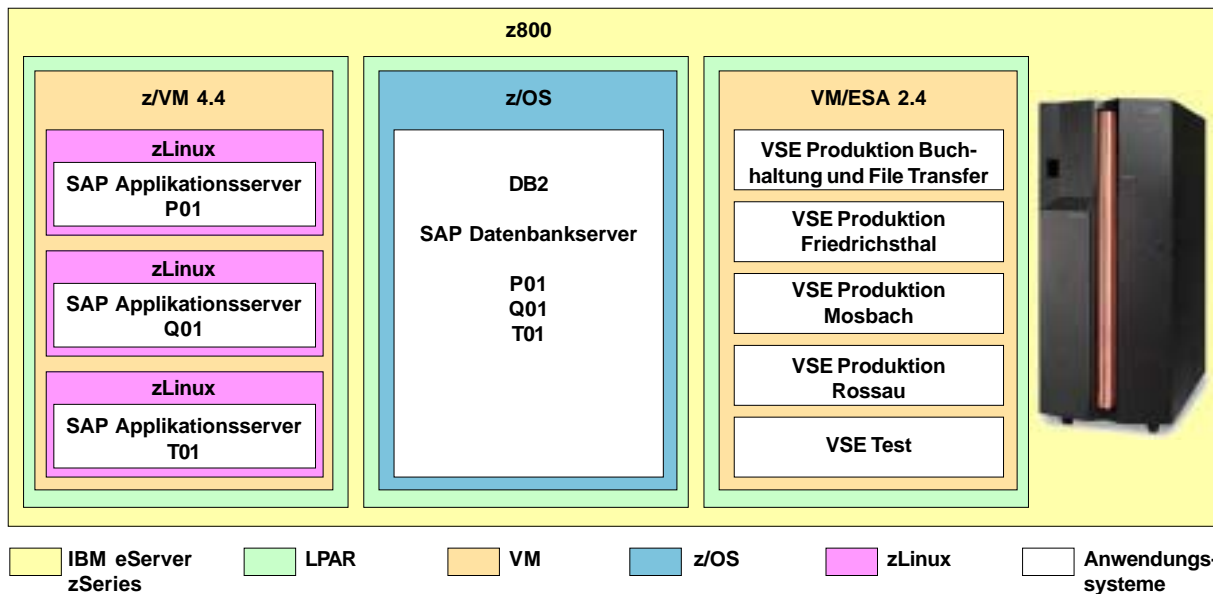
z800

z/VM 4.4

zLinux
SAP Applikationsserver P01

zLinux
SAP Applikationsserver Q01

zLinux
SAP Applikationsserver T01

z/OS

DB2

SAP Datenbankserver

P01
Q01
T01

VM/ESA 2.4

VSE Produktion Buchhaltung und File Transfer

VSE Produktion Friedrichsthal

VSE Produktion Mosbach

VSE Produktion Rossau

VSE Test

IBM eServer zSeries

LPAR

VM

z/OS

zLinux

Anwendungssysteme